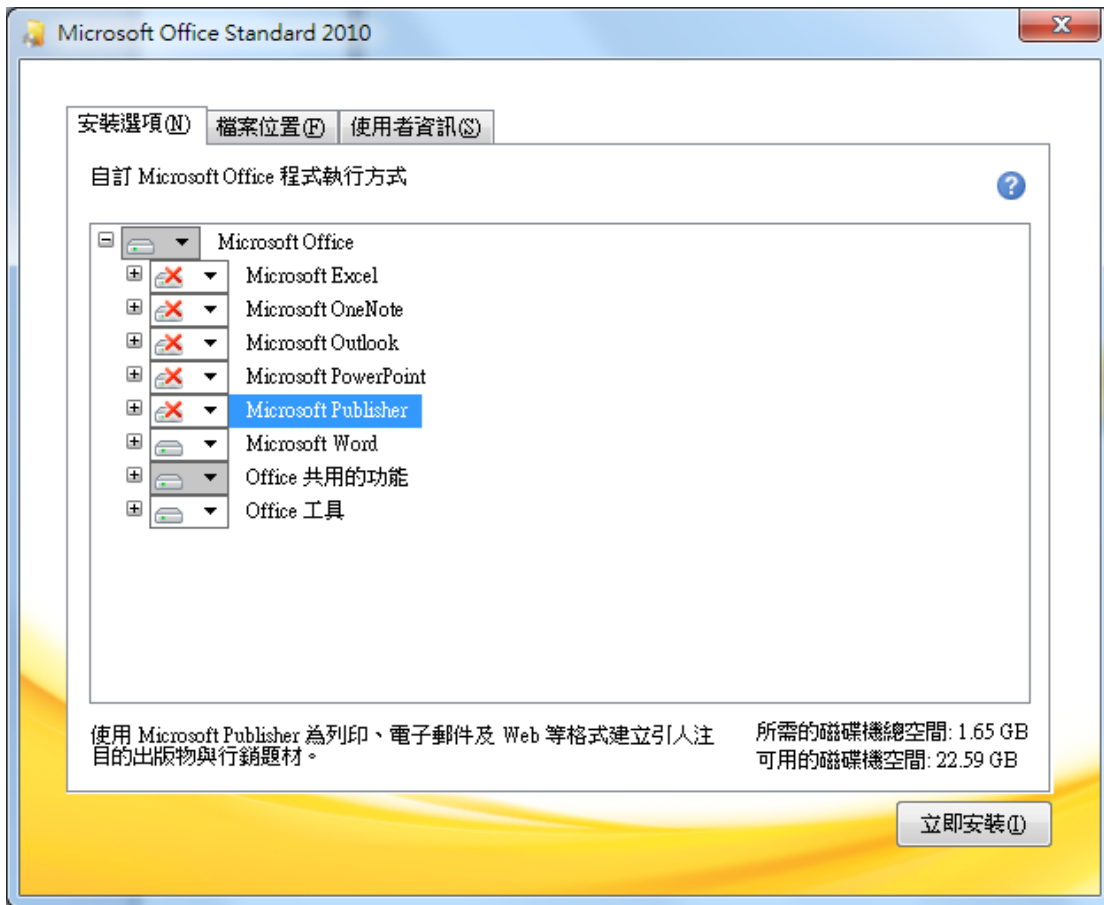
Microsoft Office Standard 2010

安裝選項(N) 檔案位置(F) 使用者資訊(S)

自訂 Microsoft Office 程式執行方式

?

Microsoft Office
Microsoft Excel
Microsoft OneNote
Microsoft Outlook
Microsoft PowerPoint
Microsoft Publisher
Microsoft Word
Office 共用的功能
Office 工具

使用 Microsoft Publisher 為列印、電子郵件及 Web 等格式建立引人注目的出版物與行銷題材。

所需的磁碟機總空間: 1.65 GB
可用的磁碟機空間: 22.59 GB

立即安裝(I)